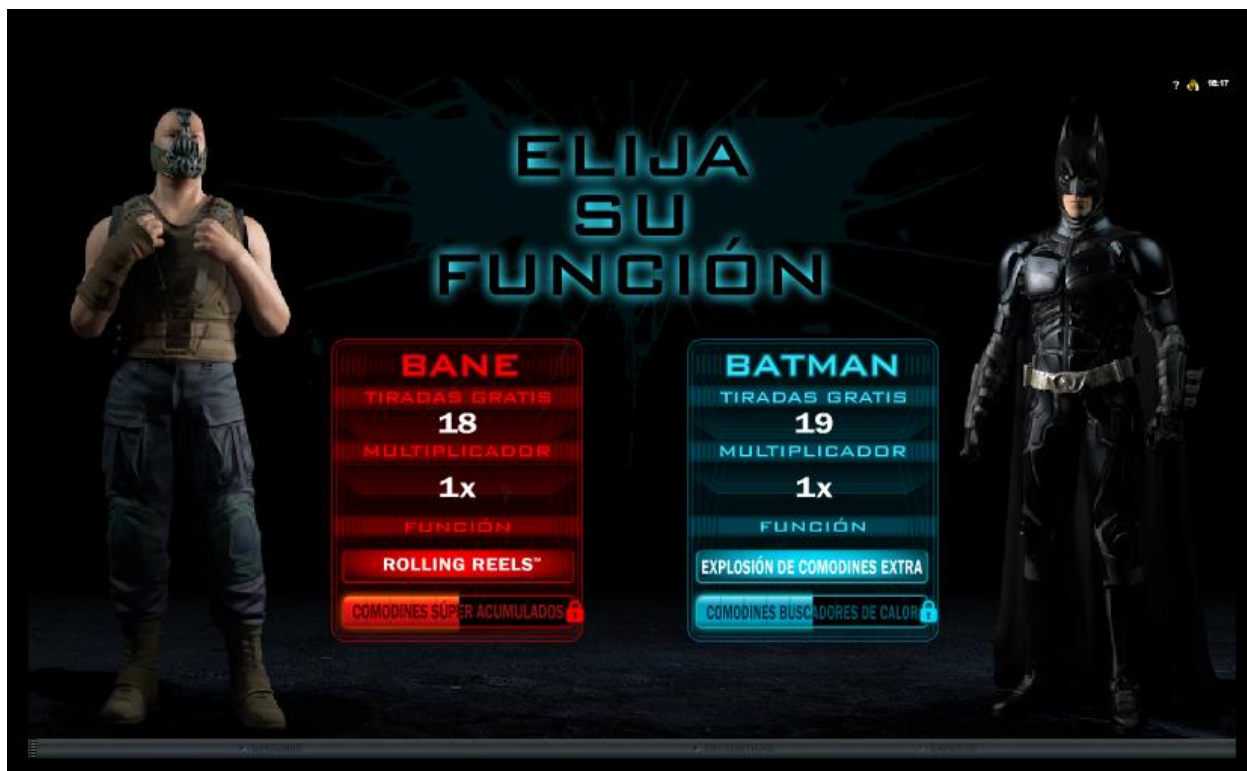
? 16:17

ELIJA SU FUNCIÓN

BANE
TIRADAS GRATIS
18
MULTIPLICADOR
1x
FUNCIÓN
ROLLING REELS™
COMODINES SÚPER ACUMULADOS

BATMAN
TIRADAS GRATIS
19
MULTIPLICADOR
1x
FUNCIÓN
EXPLOSIÓN DE COMODINES EXTRA
COMODINES BUSCADORES DE CALOR

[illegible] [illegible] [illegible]